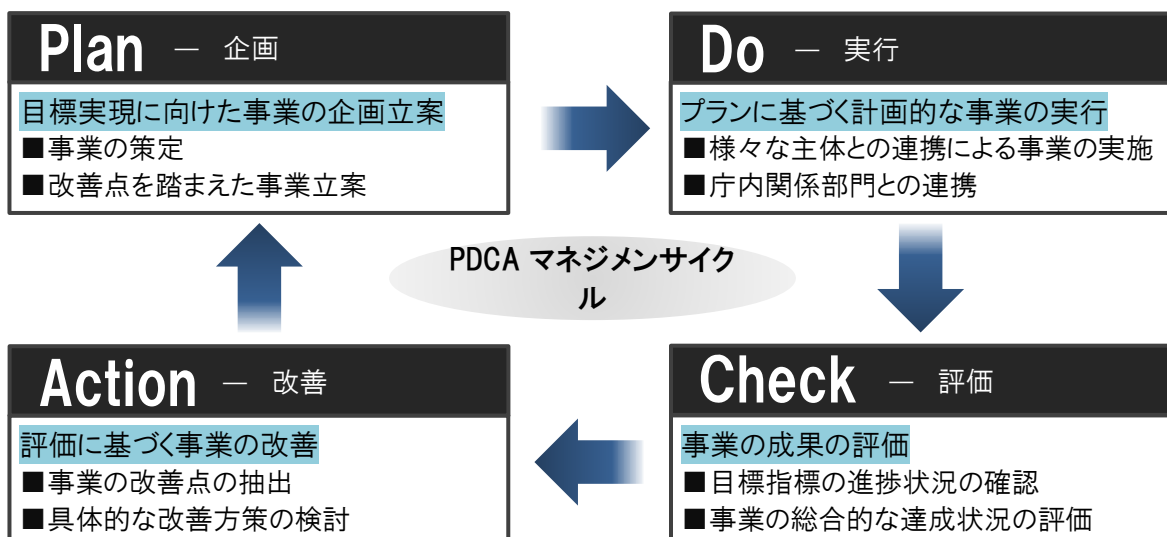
Plan ― 企画

目標実現に向けた事業の企画立案
■事業の策定
■改善点を踏まえた事業立案

Do ― 実行

プランに基づく計画的な事業の実行
■様々な主体との連携による事業の実施
■庁内関係部門との連携

PDCA マネジメンサイクル

Action ― 改善

評価に基づく事業の改善
■事業の改善点の抽出
■具体的な改善方策の検討

Check ― 評価

事業の成果の評価
■目標指標の進捗状況の確認
■事業の総合的な達成状況の評価